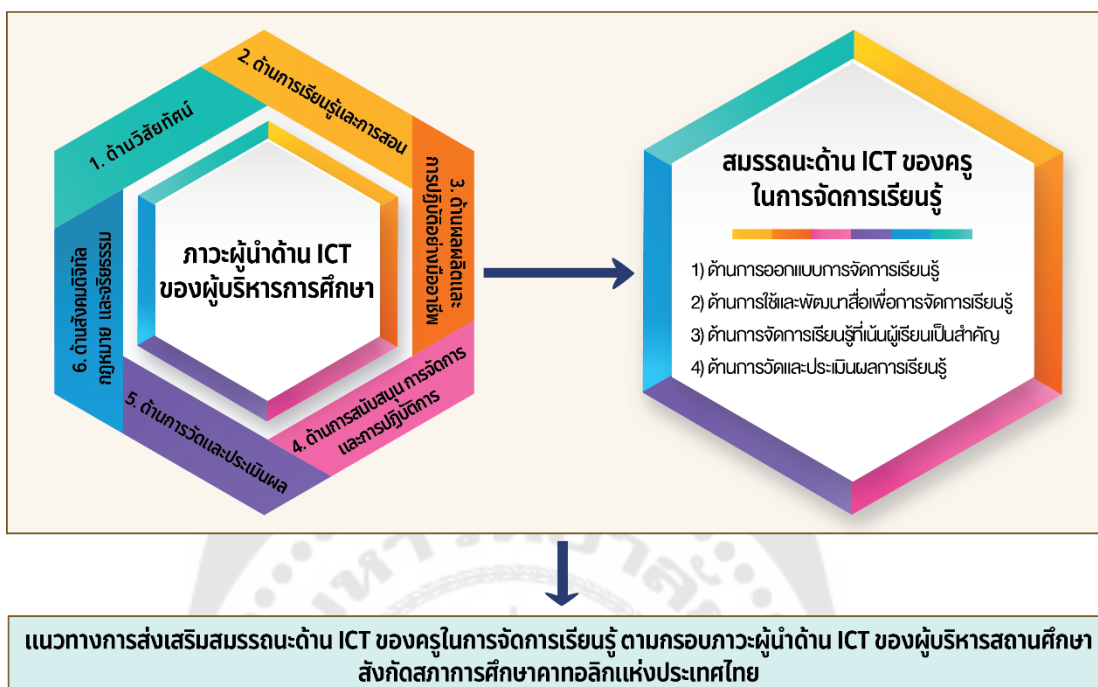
1. ด้านวิสัยทัศน์

2. ด้านการเรียนรู้และการสอน

3. ด้านผลผลิตและการปฏิบัติอย่างมืออาชีพ

4. ด้านการสนับสนุน การจัดการและการปฏิบัติการ

5. ด้านการวัดและประเมินผล

6. ด้านสังคมดิจิทัล กฎหมาย และจริยธรรม

ภาวะผู้นำด้าน ICT ของผู้บริหารการศึกษา

สมรรถนะด้าน ICT ของครูในการจัดการเรียนรู้

1) ด้านการออกแบบการจัดการเรียนรู้
2) ด้านการใช้และพัฒนาสื่อเพื่อการจัดการเรียนรู้
3) ด้านการจัดการเรียนรู้ที่เน้นผู้เรียนเป็นสำคัญ
4) ด้านการวัดและประเมินผลการเรียนรู้

แนวทางการส่งเสริมสมรรถนะด้าน ICT ของครูในการจัดการเรียนรู้ ตามกรอบภาวะผู้นำด้าน ICT ของผู้บริหารสถานศึกษา สังกัดสภาการศึกษาคาทอลิกแห่งประเทศไทย